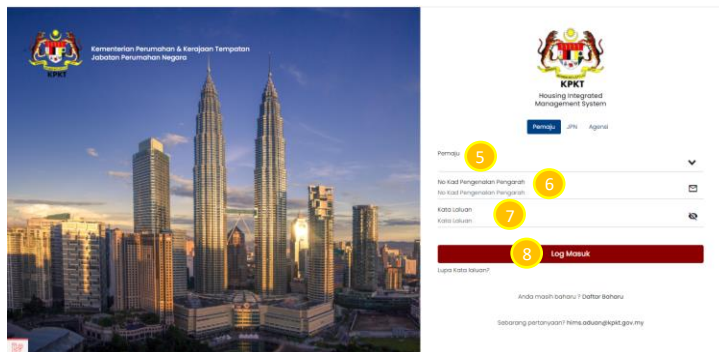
KPKT

Kementerian Perumahan & Kerajaan Tempatan
Jabatan Perumahan Negara

KPKT

Housing Integrated Management System

Pemaju JPN Agensi

Pemaju

5

No Kad Pengenalan Pengarah
No Kad Pengenalan Pengarah

6

Kata Laluan
Kata Laluan

7

8

Log Masuk

Lupa Kata laluan?

Anda masih baharu ? Daftar Baharu

Sebarang pertanyaan? hims.aduan@kpkt.gov.my